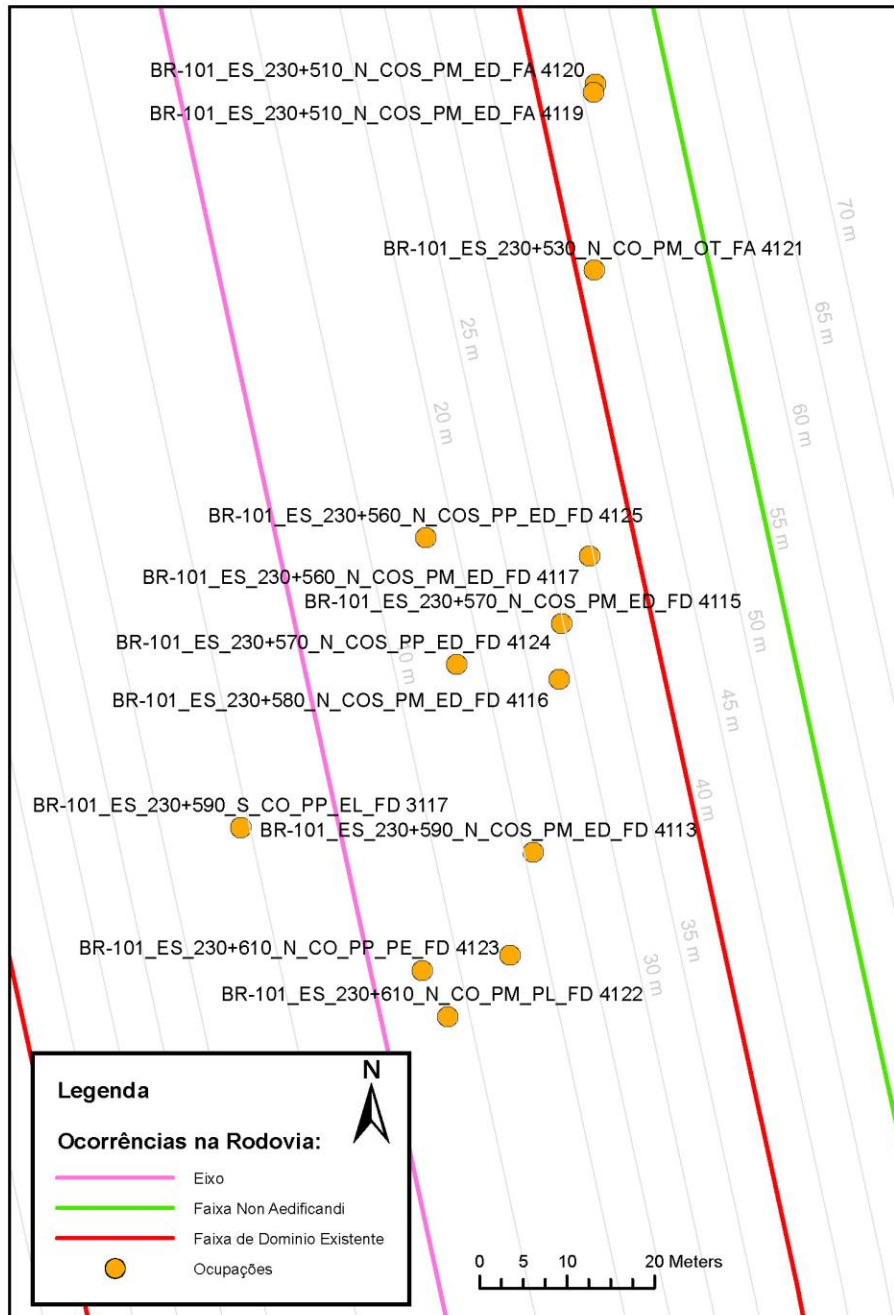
BR-101_ES_230+510_N_COS_PM_ED_FA 4120
BR-101_ES_230+510_N_COS_PM_ED_FA 4119

70 m

BR-101_ES_230+530_N_CO_PM_OT_FA 4121

65 m

25 m

60 m

20 m

BR-101_ES_230+560_N_COS_PP_ED_FD 4125

55 m

BR-101_ES_230+560_N_COS_PM_ED_FD 4117
BR-101_ES_230+570_N_COS_PM_ED_FD 4115

50 m

BR-101_ES_230+570_N_COS_PP_ED_FD 4124

0 m

BR-101_ES_230+580_N_COS_PM_ED_FD 4116

45 m

40 m

BR-101_ES_230+590_S_CO_PP_EL_FD 3117
BR-101_ES_230+590_N_COS_PM_ED_FD 4113

35 m

BR-101_ES_230+610_N_CO_PP_PE_FD 4123

30 m

BR-101_ES_230+610_N_CO_PM_PL_FD 4122

N

Legenda

Ocorrências na Rodovia:

Eixo
Faixa Non Aedificandi
Faixa de Dominio Existente
Ocupações

0 5 10 20 Meters